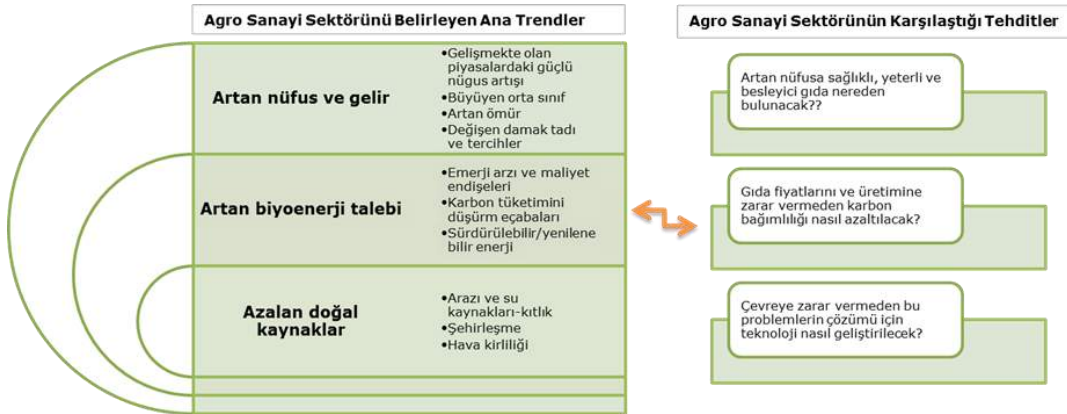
Agro Sanayi Sektörünü Belirleyen Ana Trendler

Artan nüfus ve gelir

•Gelişmekte olan piyasalardaki güçlü nügus artışı
•Büyüyen orta sınıf
•Artan ömür
•Değişen damak tadı ve tercihler

Artan biyoenerji talebi

•Emerji arzı ve maliyet endişeleri
•Karbon tüketimini düşürm eçabaları
•Sürdürülebilir/yenilene bilir enerji

Azalan doğal kaynaklar

•Arazı ve su kaynakları-kıtlık
•Şehirleşme
•Hava kirliliği

Agro Sanayi Sektörünün Karşılaştığı Tehditler

Artan nüfusa sağlıklı, yeterli ve besleyici gıda nereden bulunacak??

Gıda fiyatlarını ve üretimine zarar vermeden karbon bağımlılığı nasıl azaltılacak?

Çevreye zarar vermeden bu problemlerin çözümü için teknoloji nasıl geliştirilecek?